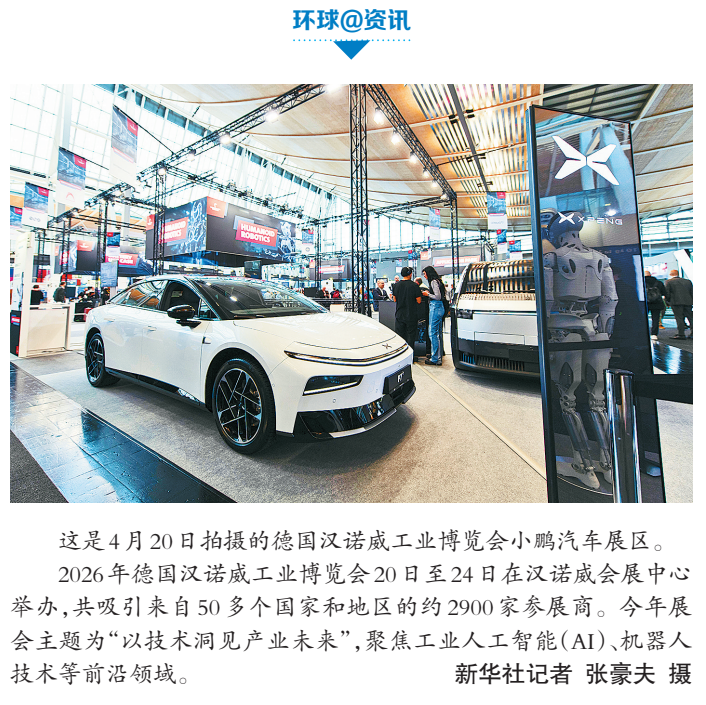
环球@资讯

XPENG

HUMANOID ROBOTICS

HUMANOID ROBOTICS

这是4月20日拍摄的德国汉诺威工业博览会小鹏汽车展区。

2026年德国汉诺威工业博览会20日至24日在汉诺威会展中心举办，共吸引来自50多个国家和地区的约2900家参展商。今年展会主题为“以技术洞见产业未来”，聚焦工业人工智能（AI）、机器人技术等前沿领域。

新华社记者 张豪夫 摄